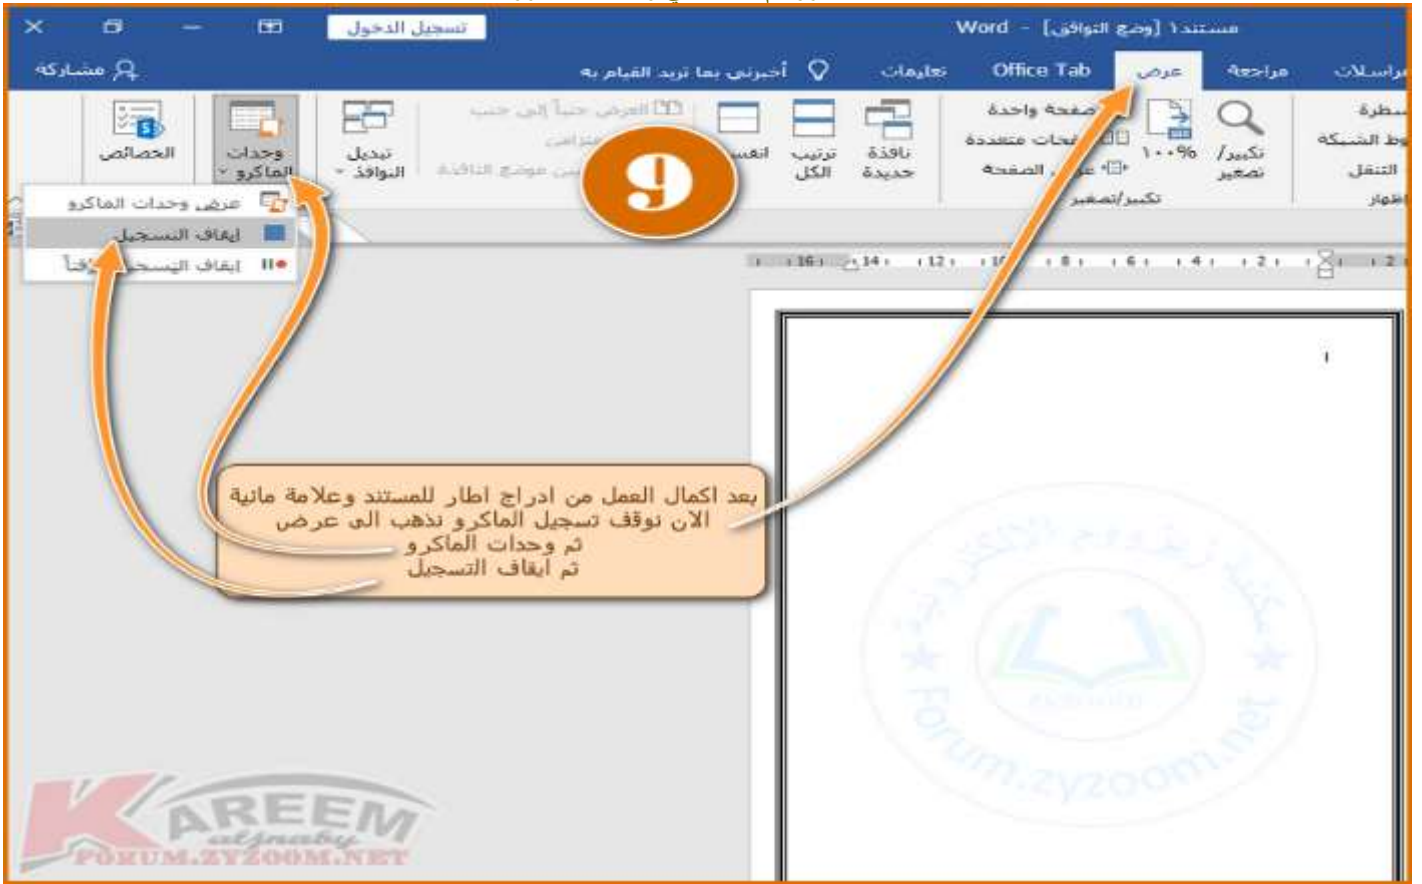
مستند١ [وضع التوافق] - Word
تسجيل الدخول
مراسلات
مراجعة
عرض
Office Tab
تعليمات
أخبرني بما تريد القيام به
مشاركة
تكبير/ تصغير
١٠٠%
صفحة واحدة
صفحات متعددة
عرض الصفحة
تكبير/تصغير
نافذة جديدة
ترتيب الكل
انقسام
تبديل النوافذ
وحدات الماكرو
الخصائص
عرض وحدات الماكرو
إيقاف التسجيل
إيقاف التسجيل مؤقتاً
9
بعد اكمال العمل من ادراج اطار للمستند وعلامة مائية الان نوقف تسجيل الماكرو نذهب الى عرض
ثم وحدات الماكرو
ثم ايقاف التسجيل
16 14 12 10 8 6 4 2 2
Forum.zyzoom.net
KAREEM
FORUM.ZYZOOM.NET